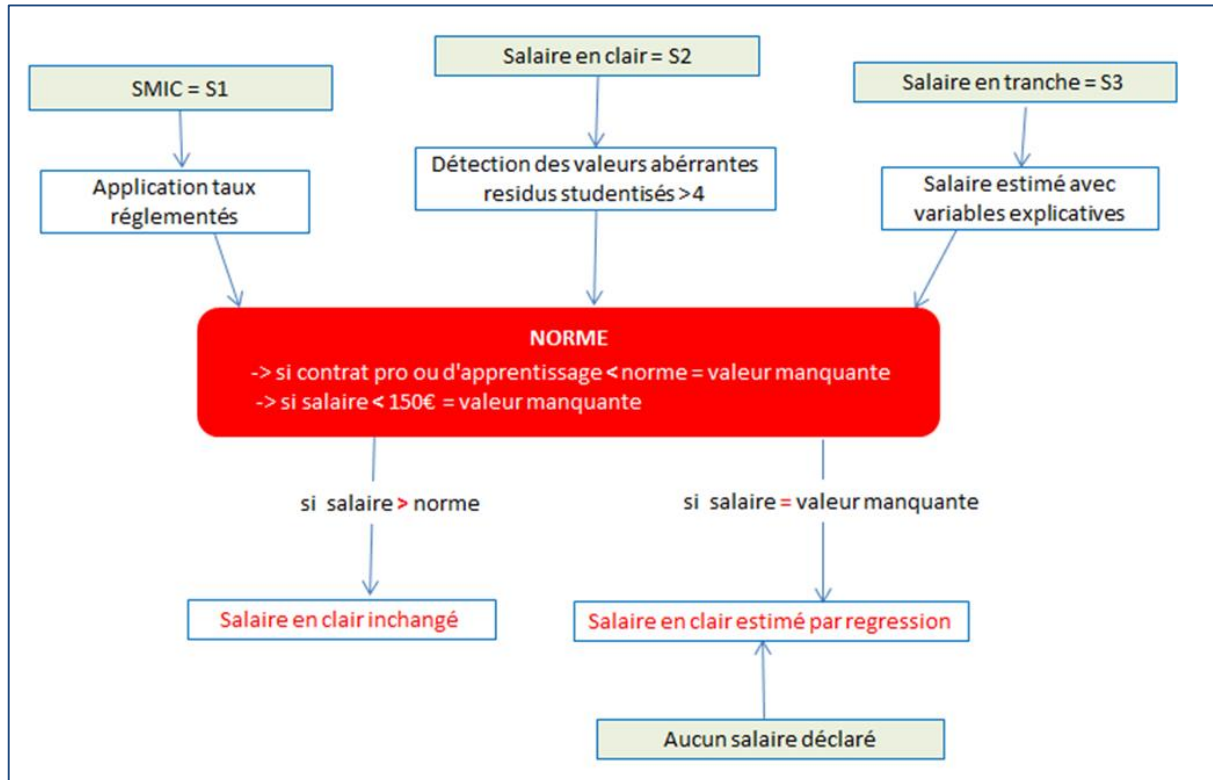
Salaire en clair = S2

SMIC = S1

Salaire en tranche = S3

Application taux réglementés

Détection des valeurs abérrantes residus studentisés >4

Salaire estimé avec variables explicatives

NORME

-> si contrat pro ou d'apprentissage < norme = valeur manquante

-> si salaire < 150€ = valeur manquante

si salaire > norme

si salaire = valeur manquante

Salaire en clair inchangé

Salaire en clair estimé par regression

Aucun salaire déclaré